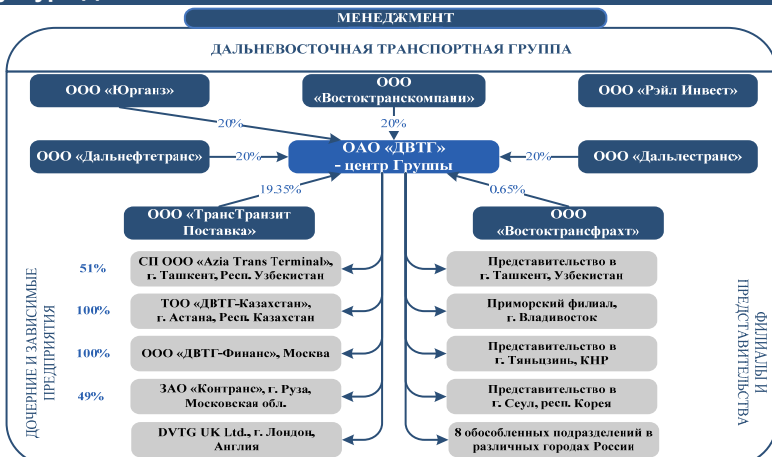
МЕНЕДЖМЕНТ

ДАЛЬНЕВОСТОЧНАЯ ТРАНСПОРТНАЯ ГРУППА

ООО «Юрганз»

ООО «Востоктрансკомпани»

ООО «Рэйл Инвест»

20%

20%

ООО «Дальнефтетранс»

20%

ОАО «ДВТГ» - центр Группы

20%

ООО «Дальлестранс»

19.35%

0.65%

ООО «ТрансТранзит Поставка»

ООО «Востоктрансфрахт»

ДОЧЕРНИЕ И ЗАВИСИМЫЕ ПРЕДПРИЯТИЯ

51%

СП ООО «Azia Trans Terminal», г. Ташкент, Респ. Узбекистан

100%

ТОО «ДВТГ-Казахстан», г. Астана, Респ. Казахстан

100%

ООО «ДВТГ-Финанс», Москва

49%

ЗАО «Контранс», г. Руза, Московская обл.

DVTG UK Ltd., г. Лондон, Англия

Представительство в г. Ташкент, Узбекистан

Приморский филиал, г. Владивосток

Представительство в г. Тяньцзинь, КНР

Представительство в г. Сеул, респ. Корея

8 обособленных подразделений в различных городах России

ФИЛИАЛЫ И ПРЕДСТАВИТЕЛЬСТВА